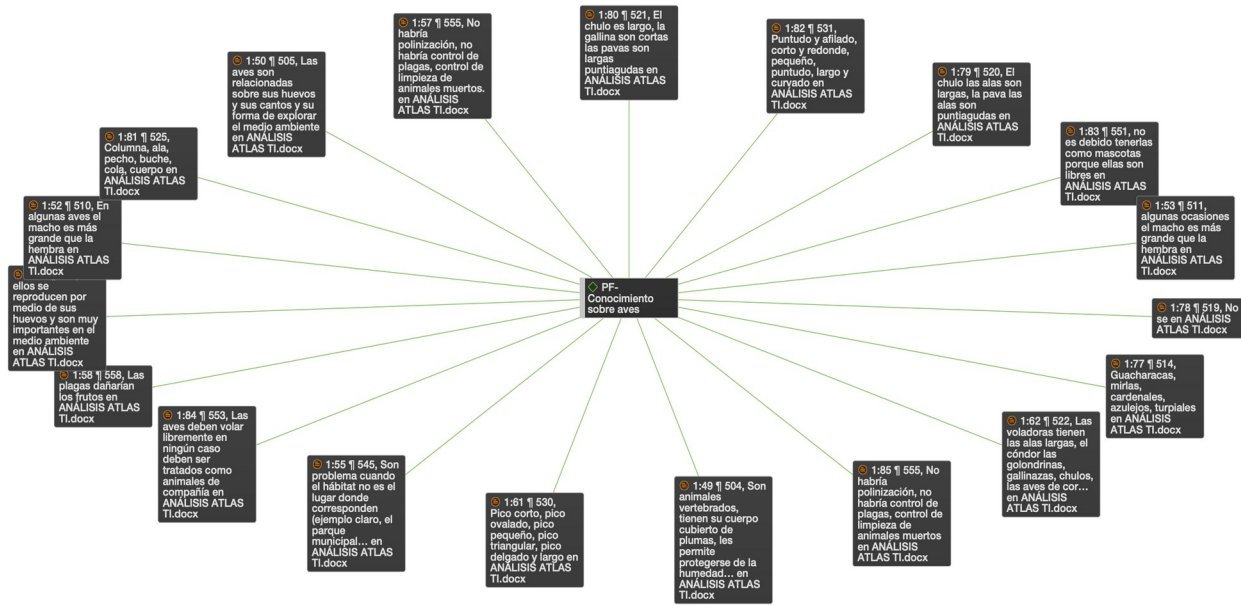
PF- Conocimiento sobre aves

1:57 ¶ 555, No habría polinización, no habría control de plagas, control de limpieza de animales muertos. en ANÁLISIS ATLAS TI.docx

1:80 ¶ 521, El chulo es largo, la gallina son cortas las pavas son largas puntiagudas en ANÁLISIS ATLAS TI.docx

1:82 ¶ 531, Puntudo y afilado, corto y redonde, pequeño, puntudo, largo y curvado en ANÁLISIS ATLAS TI.docx

1:50 ¶ 505, Las aves son relacionadas sobre sus huevos y sus cantos y su forma de explorar el medio ambiente en ANÁLISIS ATLAS TI.docx

1:79 ¶ 520, El chulo las alas son largas, la pava las alas son puntiagudas en ANÁLISIS ATLAS TI.docx

1:81 ¶ 525, Columna, ala, pecho, buche, cola, cuerpo en ANÁLISIS ATLAS TI.docx

1:83 ¶ 551, no es debido tenerlas como mascotas porque ellas son libres en ANÁLISIS ATLAS TI.docx

1:52 ¶ 510, En algunas aves el macho es más grande que la hembra en ANÁLISIS ATLAS TI.docx

1:53 ¶ 511, algunas ocasiones el macho es más grande que la hembra en ANÁLISIS ATLAS TI.docx

ellos se reproducen por medio de sus huevos y son muy importantes en el medio ambiente en ANÁLISIS ATLAS TI.docx

1:78 ¶ 519, No se en ANÁLISIS ATLAS TI.docx

1:58 ¶ 558, Las plagas dañarían los frutos en ANÁLISIS ATLAS TI.docx

1:77 ¶ 514, Guacharacas, mirlas, cardenales, azulejos, turpiales en ANÁLISIS ATLAS TI.docx

1:84 ¶ 553, Las aves deben volar libremente en ningún caso deben ser tratados como animales de compañía en ANÁLISIS ATLAS TI.docx

1:62 ¶ 522, Las voladoras tienen las alas largas, el cóndor las golondrinas, gallinazas, chulos, las aves de cor… en ANÁLISIS ATLAS TI.docx

1:55 ¶ 545, Son problema cuando el hábitat no es el lugar donde corresponden (ejemplo claro, el parque municipal… en ANÁLISIS ATLAS TI.docx

1:61 ¶ 530, Pico corto, pico ovalado, pico pequeño, pico triangular, pico delgado y largo en ANÁLISIS ATLAS TI.docx

1:49 ¶ 504, Son animales vertebrados, tienen su cuerpo cubierto de plumas, les permite protegerse de la humedad… en ANÁLISIS ATLAS TI.docx

1:85 ¶ 555, No habría polinización, no habría control de plagas, control de limpieza de animales muertos en ANÁLISIS ATLAS TI.docx